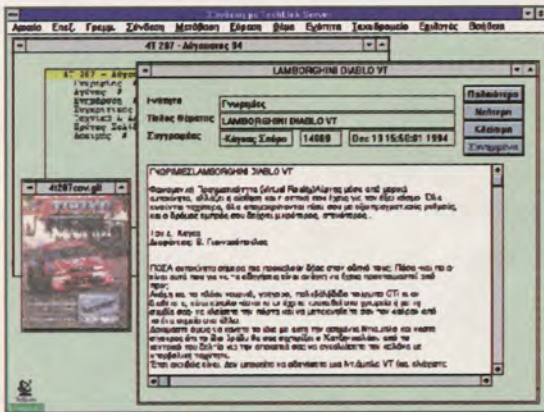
Σύνδεση με TechLink Server

Αρχείο Επεξ. Γραμμ. Σύνδεση Μεταφορά Εύρεση Θέμα Σύστημα Ταχυδρομείο Εργαλεία Βοήθεια

4T 287 - Αύγουστος 94

4: 287 - Αύγ
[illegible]

4t287cov.gif

LAMBORGHINI DIABLO VT

Ενότητα | Γνωριμίες
Τίτλος Θέματος | LAMBORGHINI DIABLO VT
Συγγραφέας | Κάγκας Σπύρο | 14089 | Dec 13 15:50:01 1994

Παλαιότερα
Νεότερα
Κλείσιμο
Συνημμένα

ΓΝΩΡΙΜΙΕΣ\LAMBORGHINI DIABLO VT

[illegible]

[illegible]

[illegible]